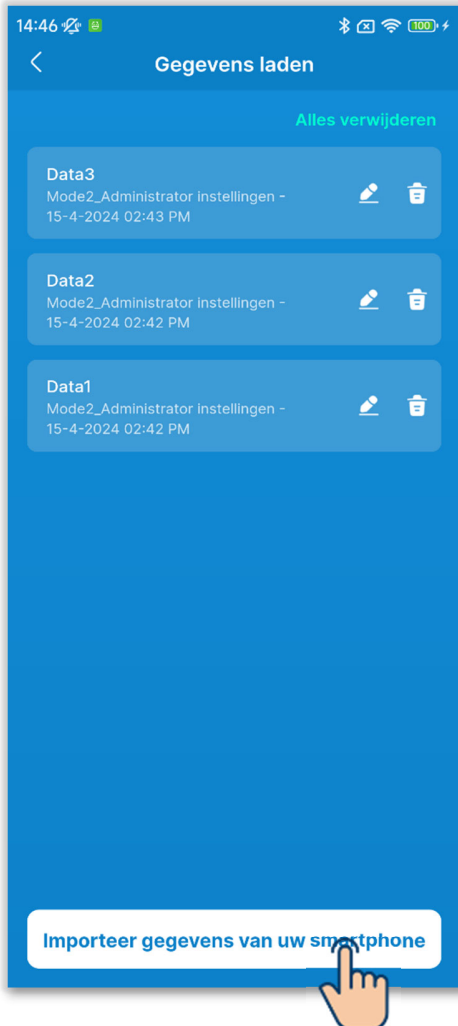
14:46 100

Gegevens laden

Alles verwijderen

Data3
Mode2_Administrator instellingen - 15-4-2024 02:43 PM

Data2
Mode2_Administrator instellingen - 15-4-2024 02:42 PM

Data1
Mode2_Administrator instellingen - 15-4-2024 02:42 PM

Importeer gegevens van uw smartphone